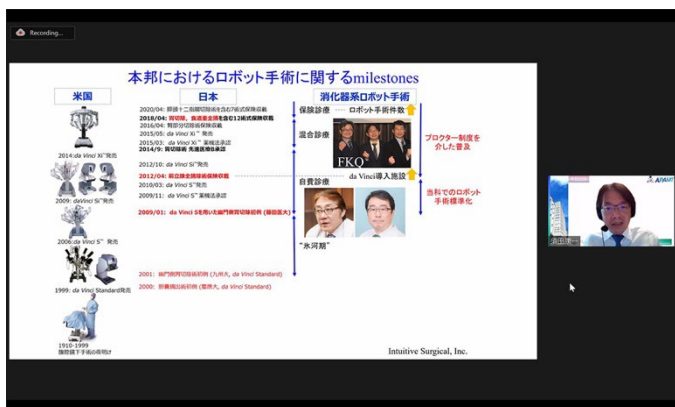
Recording...

本邦におけるロボット手術に関するmilestones

米国

日本

消化器系ロボット手術

2020/04: 膵頭十二指腸切除術を含む7術式保険収載
2018/04: 胃切除、食道亜全摘を含む12術式保険収載
2016/04: 腎部分切除術保険収載
2015/05: da Vinci Xi™発売
2015/03: da Vinci Xi™薬機法承認
2014/9: 胃切除 先進医療B承認

保険診療

ロボット手術件数

混合診療

プロクター制度を介した普及

FKO

2012/10: da Vinci Si™発売
2012/04: 前立腺全摘除術保険収載
2010/03: da Vinci S™発売
2009/11: da Vinci S™薬機法承認

da Vinci導入施設

自費診療

当科でのロボット手術標準化

2009/01: da Vinci Sを用いた幽門側胃切除初例 (藤田医大)

"氷河期"

2014: da Vinci Xi™発売

2009: da Vinci Si™発売

2006: da Vinci S™発売

1999: da Vinci Standard発売

1910-1999 腹腔鏡下手術の有明け

2001: 幽門側胃切除初例 (九州大, da Vinci Standard)
2000: 胆嚢摘出術初例 (慶應大, da Vinci Standard)

Intuitive Surgical, Inc.

須田康一

APAHF